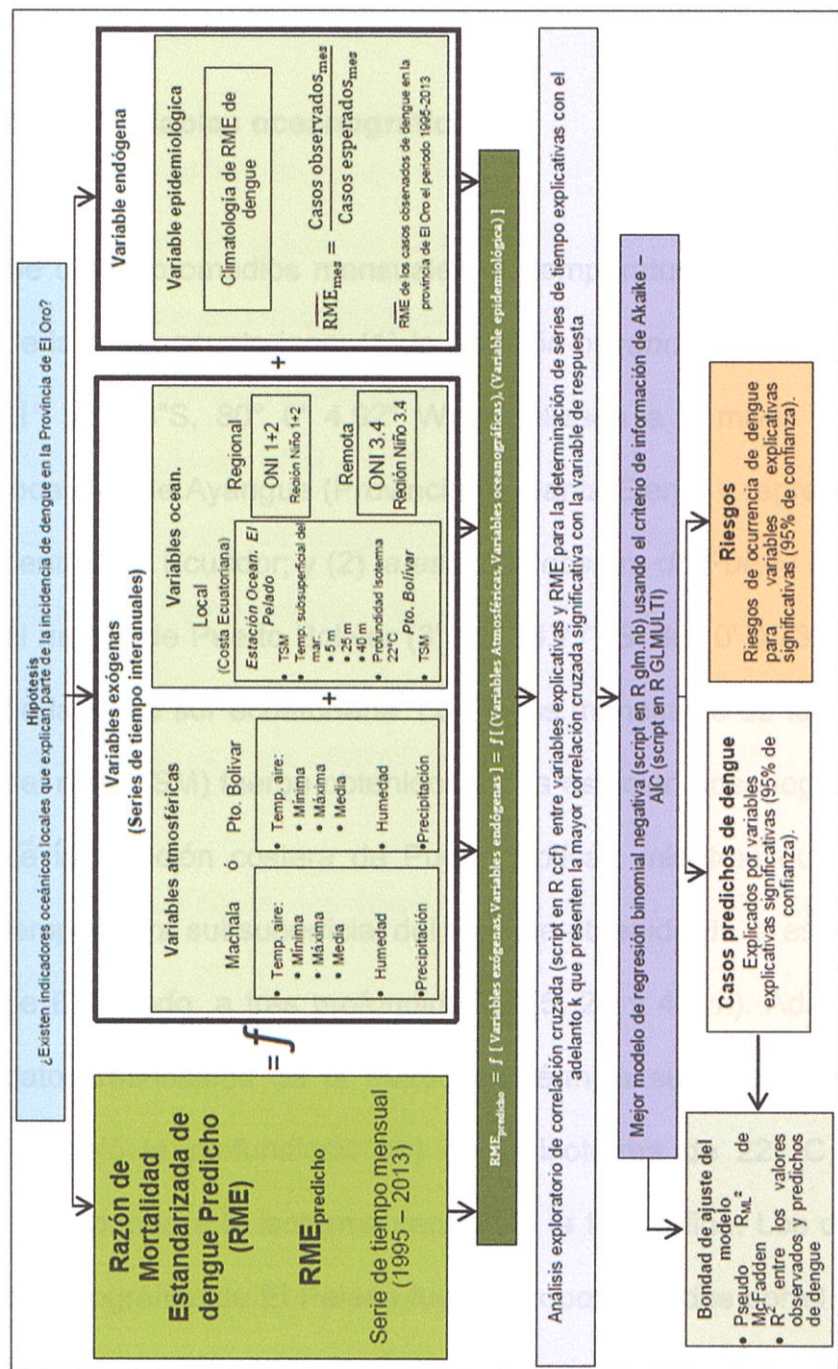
Hipotesis
¿Existen indicadores oceánicos locales que explican parte de la incidencia de dengue en la Provincia de El Oro?

Razón de Mortalidad Estandarizada de dengue Predicho (RME)

$RME_{predicho}$

Serie de tiempo mensual (1995 – 2013)

$= f$

Variables exógenas
(Series de tiempo interanuales)

Variables atmosféricas

Machala ó Pto. Bolívar

Temp. aire:
• Mínima
• Máxima
• Media

• Humedad

•Precipitación

Temp. aire:
• Mínima
• Máxima
• Media

• Humedad

•Precipitación

+

Variables ocean.

Local
(Costa Ecuatoriana)

Estación Ocean. El Pelado
• TSM
• Temp. subsuperficial del mar:
• 5 m
• 25 m
• 40 m
• Profundidad Isoterma 22°C

Pto. Bolívar
• TSM

Regional
ONI 1+2
Región Niño 1+2

Remota
ONI 3.4
Región Niño 3.4

+

Variable endógena

Variable epidemiológica

Climatología de RME de dengue

$\overline{RME}_{mes} = \frac{Casos\ observados_{mes}}{Casos\ esperados_{mes}}$

$\overline{RME}$ de los casos observados de dengue en la provincia de El Oro el período 1995-2013

$RME_{predicho} = f$ [ (Variables exógenas, Variables endógenas) = f [ (Variables Atmosféricas, Variables oceanográficas), (Variable epidemiológica) ]

Análisis exploratorio de correlación cruzada (script en R ccf) entre variables explicativas y RME para la determinación de series de tiempo explicativas con el adelanto k que presenten la mayor correlación cruzada significativa con la variable de respuesta

Mejor modelo de regresión binomial negativa (script en R glm.nb) usando el criterio de información de Akaike – AIC (script en R GLMULTI)

Bondad de ajuste del modelo
• Pseudo $R_{ML}^2$ de McFadden
• $R^2$ entre los valores observados y predichos de dengue

Casos predichos de dengue
Explicados por variables explicativas significativas (95% de confianza).

Riesgos
Riesgos de ocurrencia de dengue para variables explicativas significativas (95% de confianza).